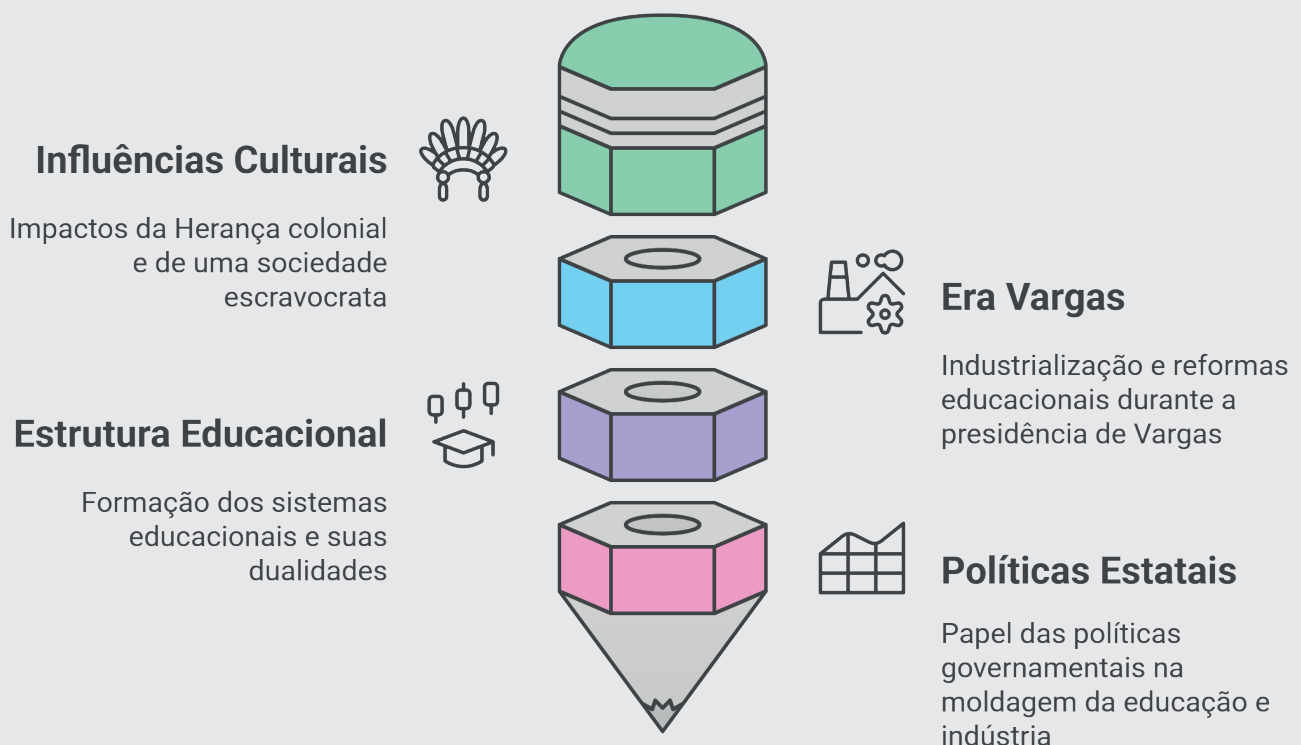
Influências Culturais

Impactos da Herança colonial e de uma sociedade escravocrata

Era Vargas

Industrialização e reformas educacionais durante a presidência de Vargas

Estrutura Educacional

Formação dos sistemas educacionais e suas dualidades

Políticas Estatais

Papel das políticas governamentais na moldagem da educação e indústria